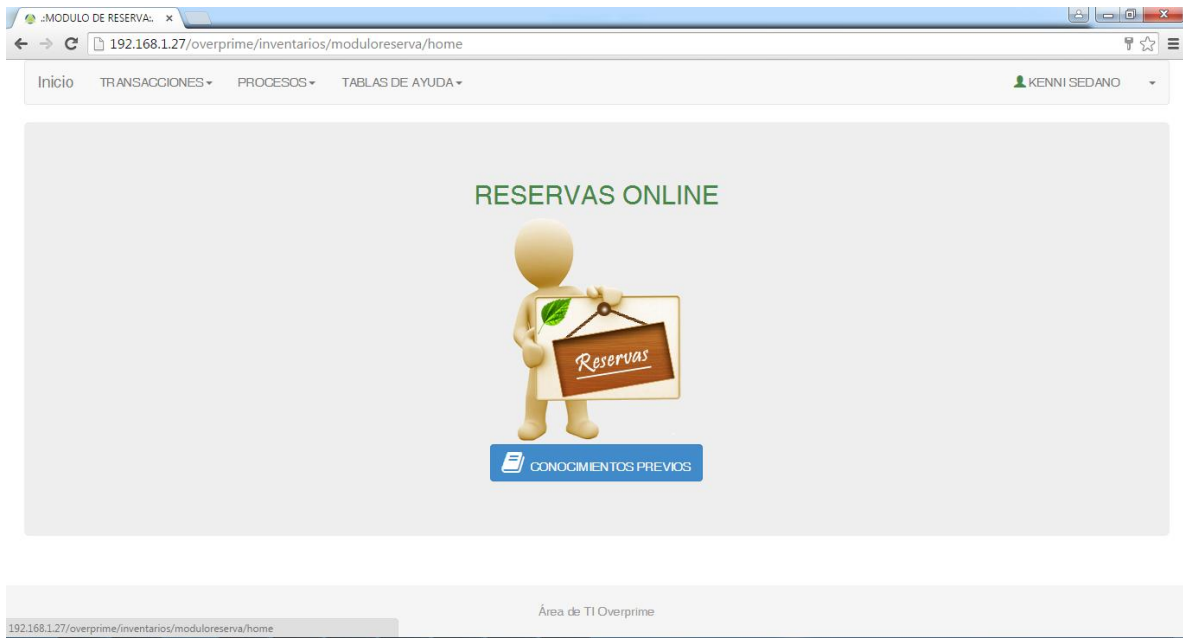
.:MODULO DE RESERVA:. ×

192.168.1.27/overprime/inventarios/moduloreserva/home

Inicio TRANSACCIONES ▾ PROCESOS ▾ TABLAS DE AYUDA ▾ KENNI SEDANO ▾

RESERVAS ONLINE

Reservas

CONOCIMIENTOS PREVIOS

Área de TI Overprime

192.168.1.27/overprime/inventarios/moduloreserva/home